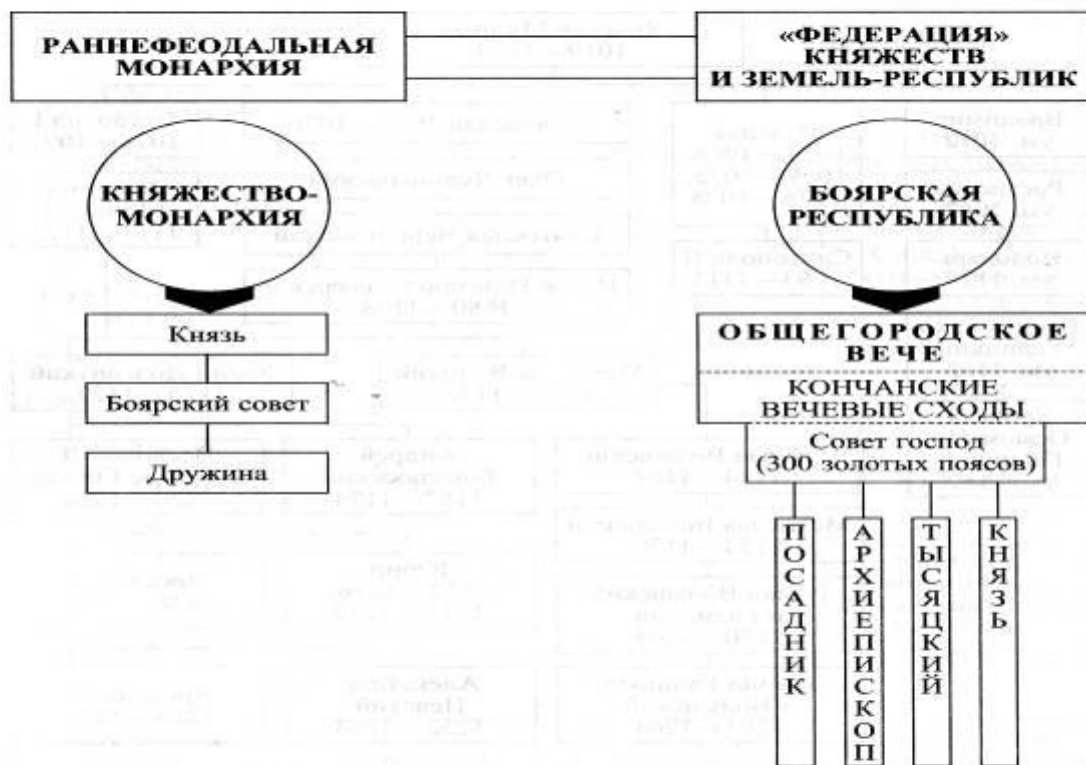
РАННЕФЕОДАЛЬНАЯ МОНАРХИЯ

«ФЕДЕРАЦИЯ» КНЯЖЕСТВ И ЗЕМЕЛЬ-РЕСПУБЛИК

КНЯЖЕСТВО-МОНАРХИЯ

БОЯРСКАЯ РЕСПУБЛИКА

Князь

Боярский совет

Дружина

ОБЩЕГОРОДСКОЕ ВЕЧЕ

КОНЧАНСКИЕ ВЕЧЕВЫЕ СХОДЫ

Совет господ (300 золотых поясов)

ПОСАДНИК

АРХИЕПИСКОП

ТЫСЯЦКИЙ

КНЯЗЬ